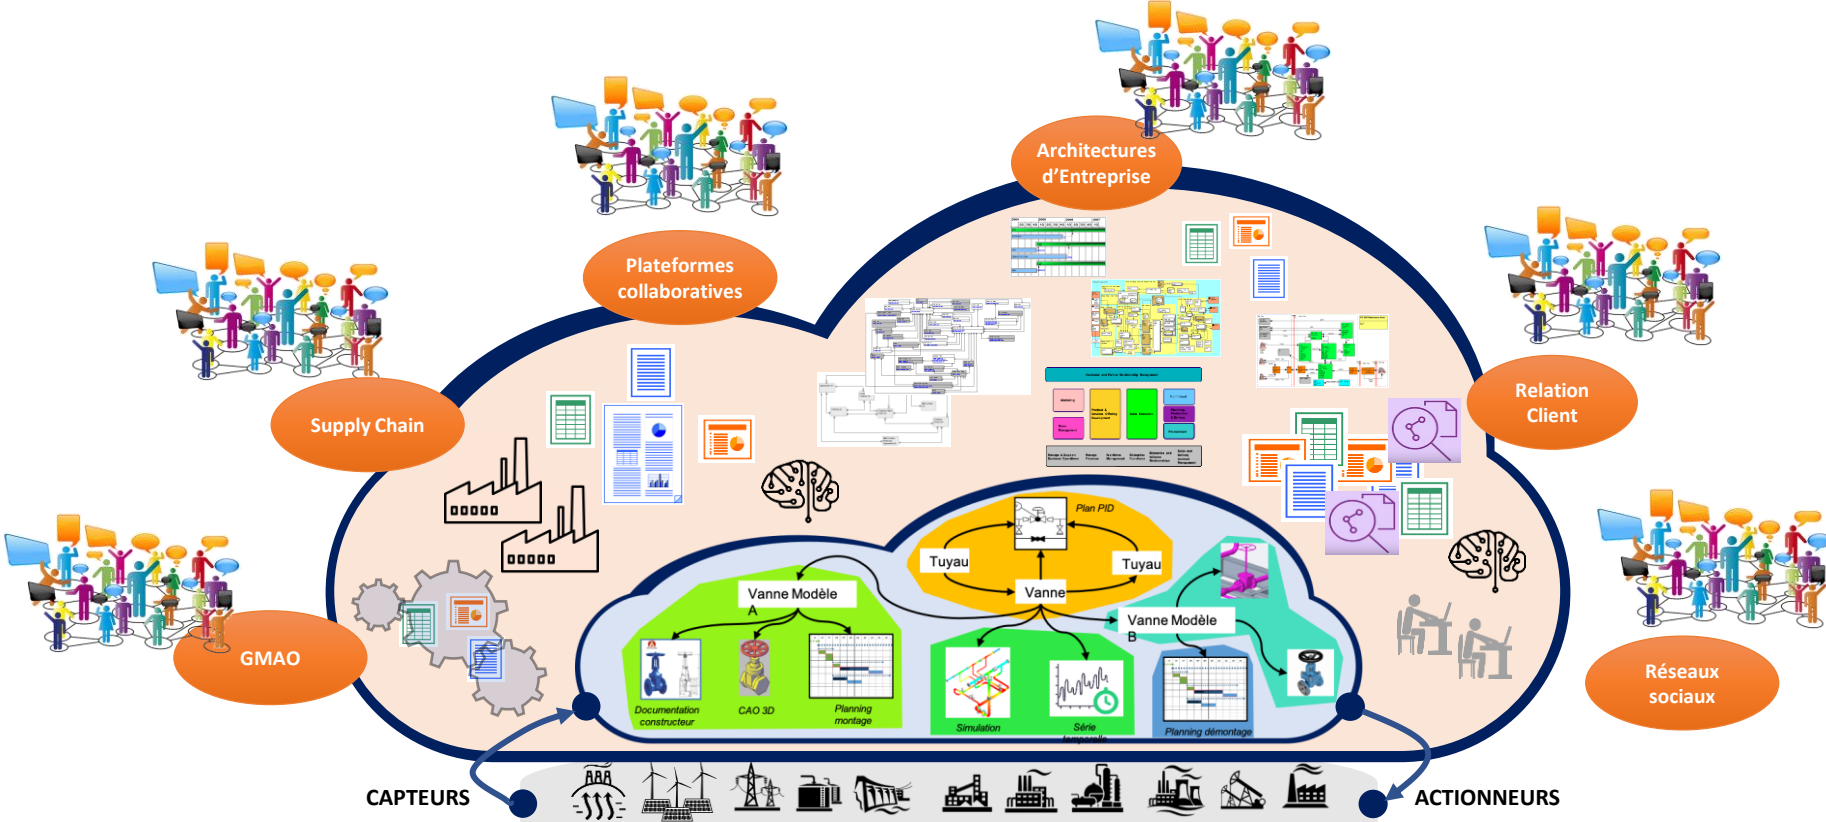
Architectures d'Entreprise

Plateformes collaboratives

Supply Chain

Relation Client

GMAO

Réseaux sociaux

Plan PID

Tuyau

Tuyau

Vanne

Vanne Modèle A

Vanne Modèle B

Documentation constructeur

CAO 3D

Planning montage

Simulation

Série temporelle

Planning démontage

CAPTEURS

ACTIONNEURS